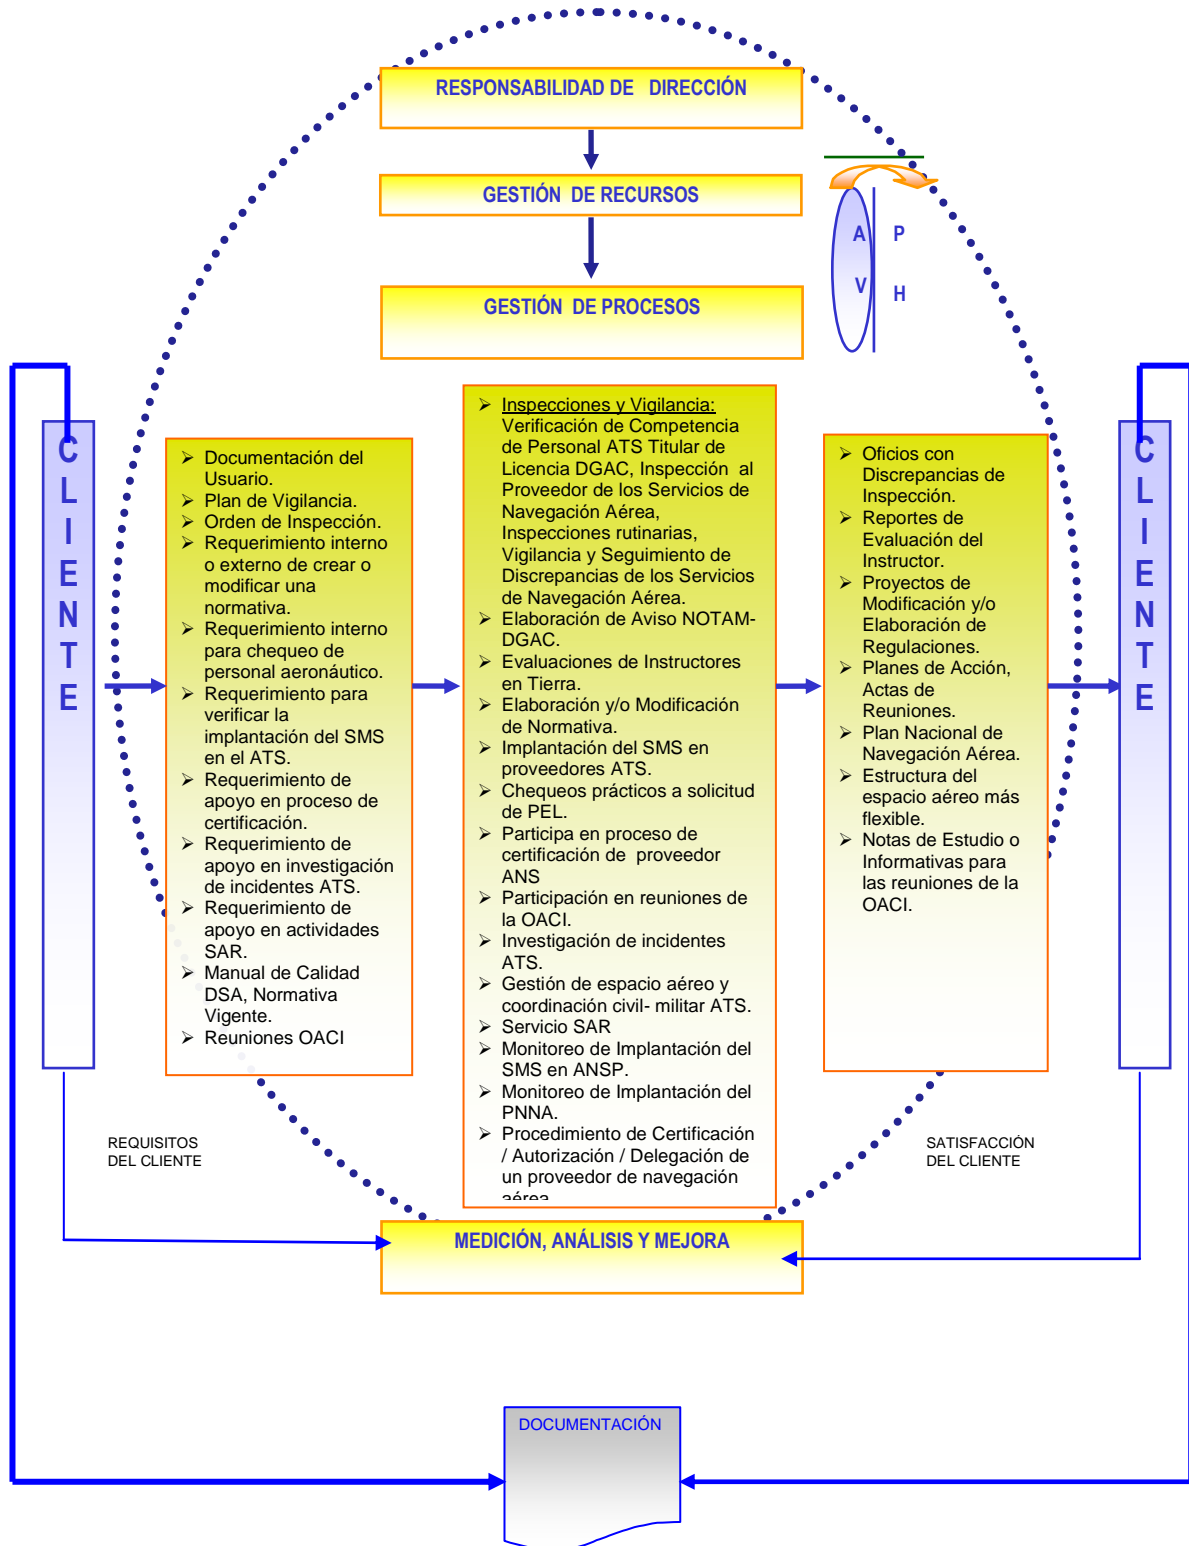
RESPONSABILIDAD DE DIRECCIÓN

GESTIÓN DE RECURSOS

GESTIÓN DE PROCESOS

A P
V H

C L I E N T E

➢ Documentación del Usuario.
➢ Plan de Vigilancia.
➢ Orden de Inspección.
➢ Requerimiento interno o externo de crear o modificar una normativa.
➢ Requerimiento interno para chequeo de personal aeronáutico.
➢ Requerimiento para verificar la implantación del SMS en el ATS.
➢ Requerimiento de apoyo en proceso de certificación.
➢ Requerimiento de apoyo en investigación de incidentes ATS.
➢ Requerimiento de apoyo en actividades SAR.
➢ Manual de Calidad DSA, Normativa Vigente.
➢ Reuniones OACI

➢ Inspecciones y Vigilancia: Verificación de Competencia de Personal ATS Titular de Licencia DGAC, Inspección al Proveedor de los Servicios de Navegación Aérea, Inspecciones rutinarias, Vigilancia y Seguimiento de Discrepancias de los Servicios de Navegación Aérea.
➢ Elaboración de Aviso NOTAM-DGAC.
➢ Evaluaciones de Instructores en Tierra.
➢ Elaboración y/o Modificación de Normativa.
➢ Implantación del SMS en proveedores ATS.
➢ Chequeos prácticos a solicitud de PEL.
➢ Participa en proceso de certificación de proveedor ANS
➢ Participación en reuniones de la OACI.
➢ Investigación de incidentes ATS.
➢ Gestión de espacio aéreo y coordinación civil- militar ATS.
➢ Servicio SAR
➢ Monitoreo de Implantación del SMS en ANSP.
➢ Monitoreo de Implantación del PNNA.
➢ Procedimiento de Certificación / Autorización / Delegación de un proveedor de navegación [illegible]

➢ Oficios con Discrepancias de Inspección.
➢ Reportes de Evaluación del Instructor.
➢ Proyectos de Modificación y/o Elaboración de Regulaciones.
➢ Planes de Acción, Actas de Reuniones.
➢ Plan Nacional de Navegación Aérea.
➢ Estructura del espacio aéreo más flexible.
➢ Notas de Estudio o Informativas para las reuniones de la OACI.

C L I E N T E

REQUISITOS DEL CLIENTE

SATISFACCIÓN DEL CLIENTE

MEDICIÓN, ANÁLISIS Y MEJORA

DOCUMENTACIÓN